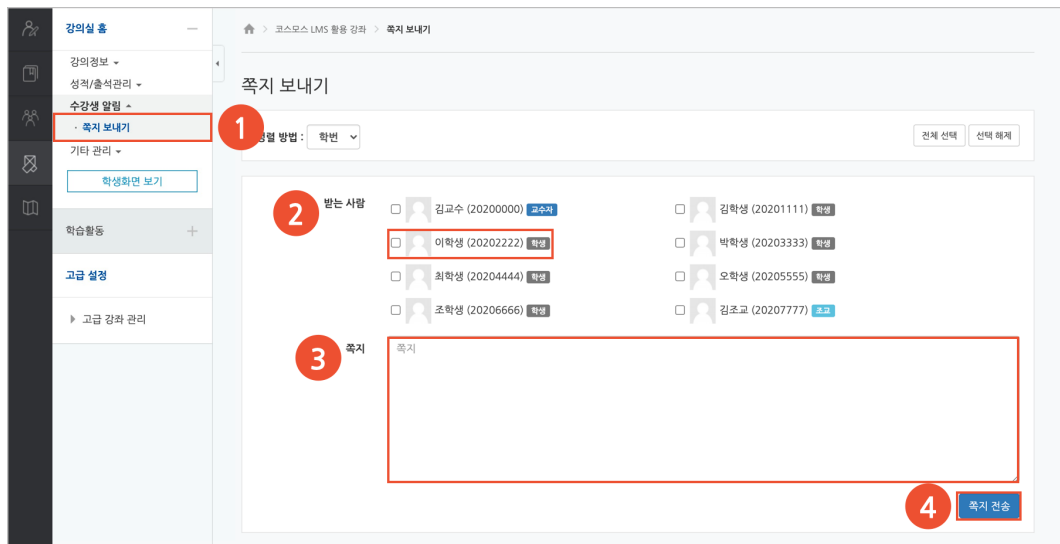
강의실 홈

강의정보 ▾
성적/출석관리 ▾
수강생 알림 ▴
· 쪽지 보내기
기타 관리 ▾
학생화면 보기

학습활동

고급 설정

▸ 고급 강좌 관리

코스모스 LMS 활용 강좌 > 쪽지 보내기

쪽지 보내기

1

정렬 방법 : 학번

전체 선택 | 선택 해제

2 받는 사람

김교수 (20200000) 교수자
김학생 (20201111) 학생
이학생 (20202222) 학생
박학생 (20203333) 학생
최학생 (20204444) 학생
오학생 (20205555) 학생
조학생 (20206666) 학생
김조교 (20207777) 조교

3 쪽지

쪽지

4 쪽지 전송